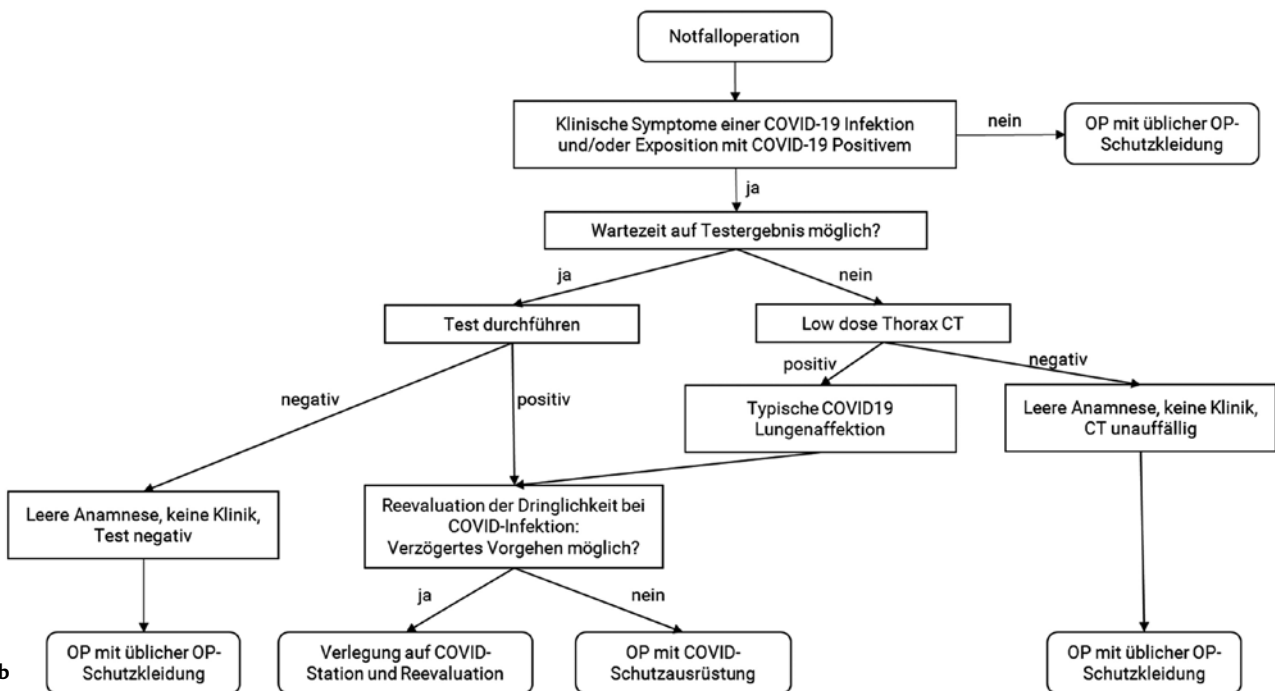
Notfalloperation

Klinische Symptome einer COVID-19 Infektion und/oder Exposition mit COVID-19 Positivem

nein

OP mit üblicher OP-Schutzkleidung

ja

Wartezeit auf Testergebnis möglich?

ja

nein

Test durchführen

Low dose Thorax CT

positiv

negativ

negativ

positiv

Typische COVID19 Lungenaffektion

Leere Anamnese, keine Klinik, CT unauffällig

Leere Anamnese, keine Klinik, Test negativ

Reevaluation der Dringlichkeit bei COVID-Infektion: Verzögertes Vorgehen möglich?

ja

nein

b

OP mit üblicher OP-Schutzkleidung

Verlegung auf COVID-Station und Reevaluation

OP mit COVID-Schutzausrüstung

OP mit üblicher OP-Schutzkleidung